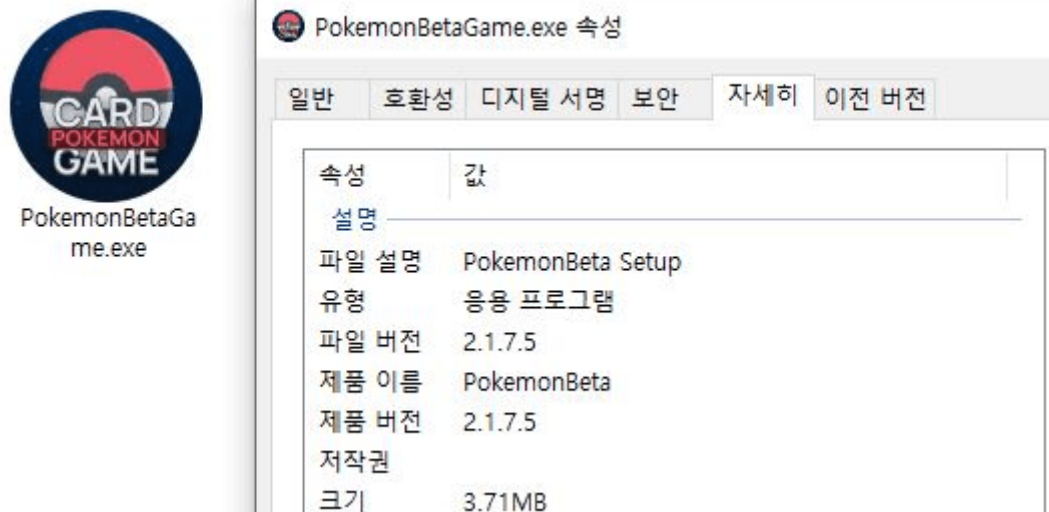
CARD
POKEMON
GAME

PokemonBetaGame.exe

PokemonBetaGame.exe 속성

일반 | 호환성 | 디지털 서명 | 보안 | 자세히 | 이전 버전

| 속성 | 값 |
|---|---|
| 설명 | |
| 파일 설명 | PokemonBeta Setup |
| 유형 | 응용 프로그램 |
| 파일 버전 | 2.1.7.5 |
| 제품 이름 | PokemonBeta |
| 제품 버전 | 2.1.7.5 |
| 저작권 | |
| 크기 | 3.71MB |